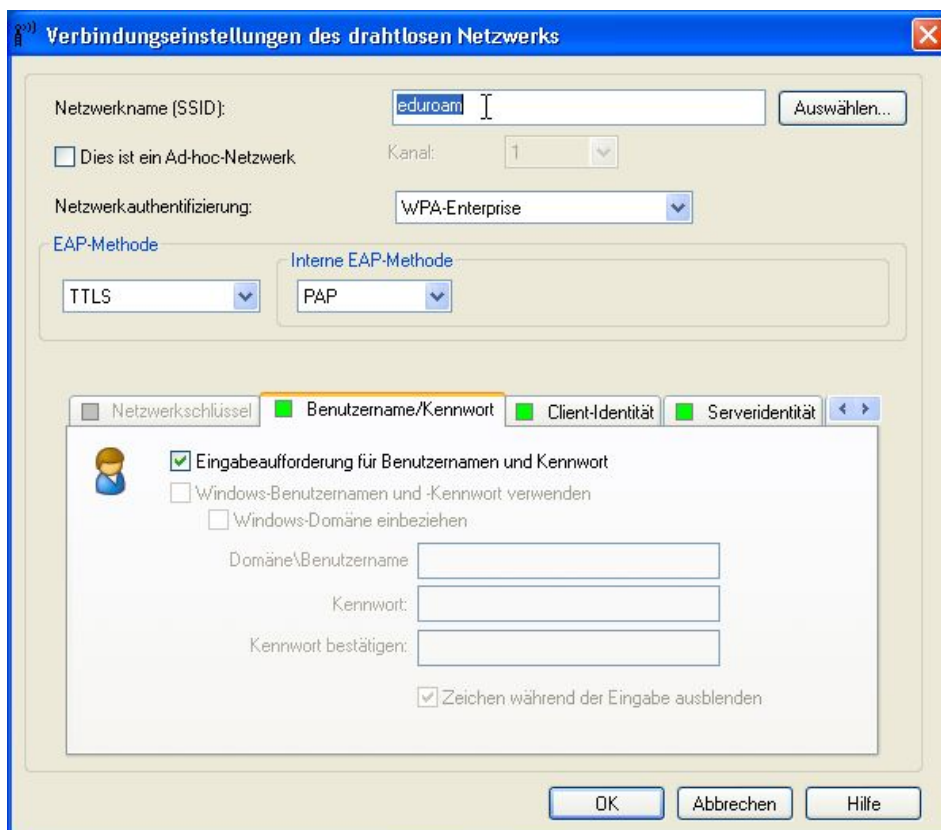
Verbindungseinstellungen des drahtlosen Netzwerks

Netzwerkname (SSID): eduroam Auswählen...

Dies ist ein Ad-hoc-Netzwerk Kanal: 1

Netzwerkauthentifizierung: WPA-Enterprise

EAP-Methode

TTLS

Interne EAP-Methode

PAP

Netzwerkschlüssel Benutzername/Kennwort Client-Identität Serveridentität

Eingabeaufforderung für Benutzernamen und Kennwort

Windows-Benutzernamen und -Kennwort verwenden

Windows-Domäne einbeziehen

Domäne\Benutzername

Kennwort:

Kennwort bestätigen:

Zeichen während der Eingabe ausblenden

OK Abbrechen Hilfe